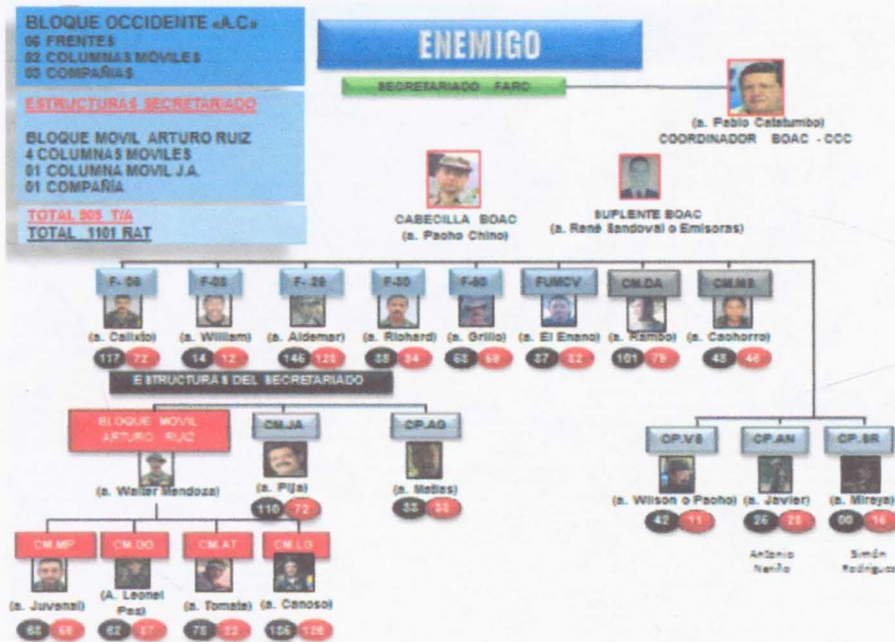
BLOQUE OCCIDENTE «A.C»
06 FRENTES
02 COLUMNAS MOVILES
03 COMPAÑIAS

ESTRUCTURAS SECRETARIADO

BLOQUE MOVIL ARTURO RUIZ
4 COLUMNAS MOVILES
01 COLUMNA MOVIL J.A.
01 COMPAÑIA

TOTAL 905 T/A
TOTAL 1101 RAT

ENEMIGO

SECRETARIADO FARC

(a. Pablo Catatumbo)
COORDINADOR BOAC - CCC

CABECILLA BOAC
(a. Pacho Chino)

SUPLENTE BOAC
(a. René Sandoval o Emisoras)

F-06
(a. Calixto)
117 72

F-08
(a. William)
14 12

F-29
(a. Aldemar)
146 120

F-30
(a. Richard)
38 34

F-60
(a. Grillo)
68 60

FUMCV
(a. El Enano)
37 32

CM.DA
(a. Rambo)
101 79

CM.MS
(a. Cachorro)
43 46

ESTRUCTURAS DEL SECRETARIADO

BLOQUE MOVIL ARTURO RUIZ
(a. Walter Mendoza)

CM.JA
(a. Pija)
110 72

CP.AG
(a. Matias)
33 33

CP.VS
(a. Wilson o Pacho)
42 11

CP.AN
(a. Javier)
26 28
Antonio Nariño

CP.SR
(a. Mireya)
00 16
Simón Rodriguez

CM.MP
(a. Juvenal)
68 68

CM.DO
(A. Leonel Paz)
62 37

CM.AT
(a. Tomate)
78 22

CM.LG
(a. Canoso)
106 126